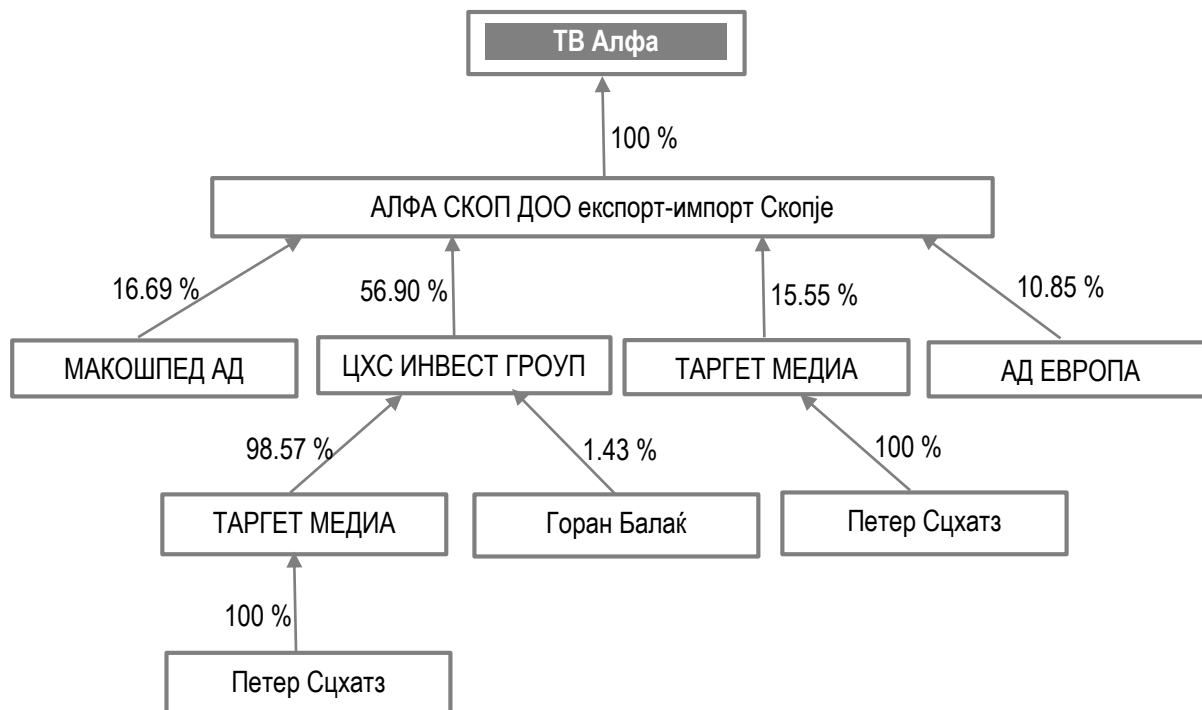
ТВ Алфа

100 %

АЛФА СКОП ДОО експорт-импорт Скопје

16.69 %

56.90 %

15.55 %

10.85 %

МАКОШПЕД АД

ЦХС ИНВЕСТ ГРОУП

ТАРГЕТ МЕДИА

АД ЕВРОПА

98.57 %

1.43 %

100 %

ТАРГЕТ МЕДИА

Горан Балаќ

Петер Сцхатз

100 %

Петер Сцхатз